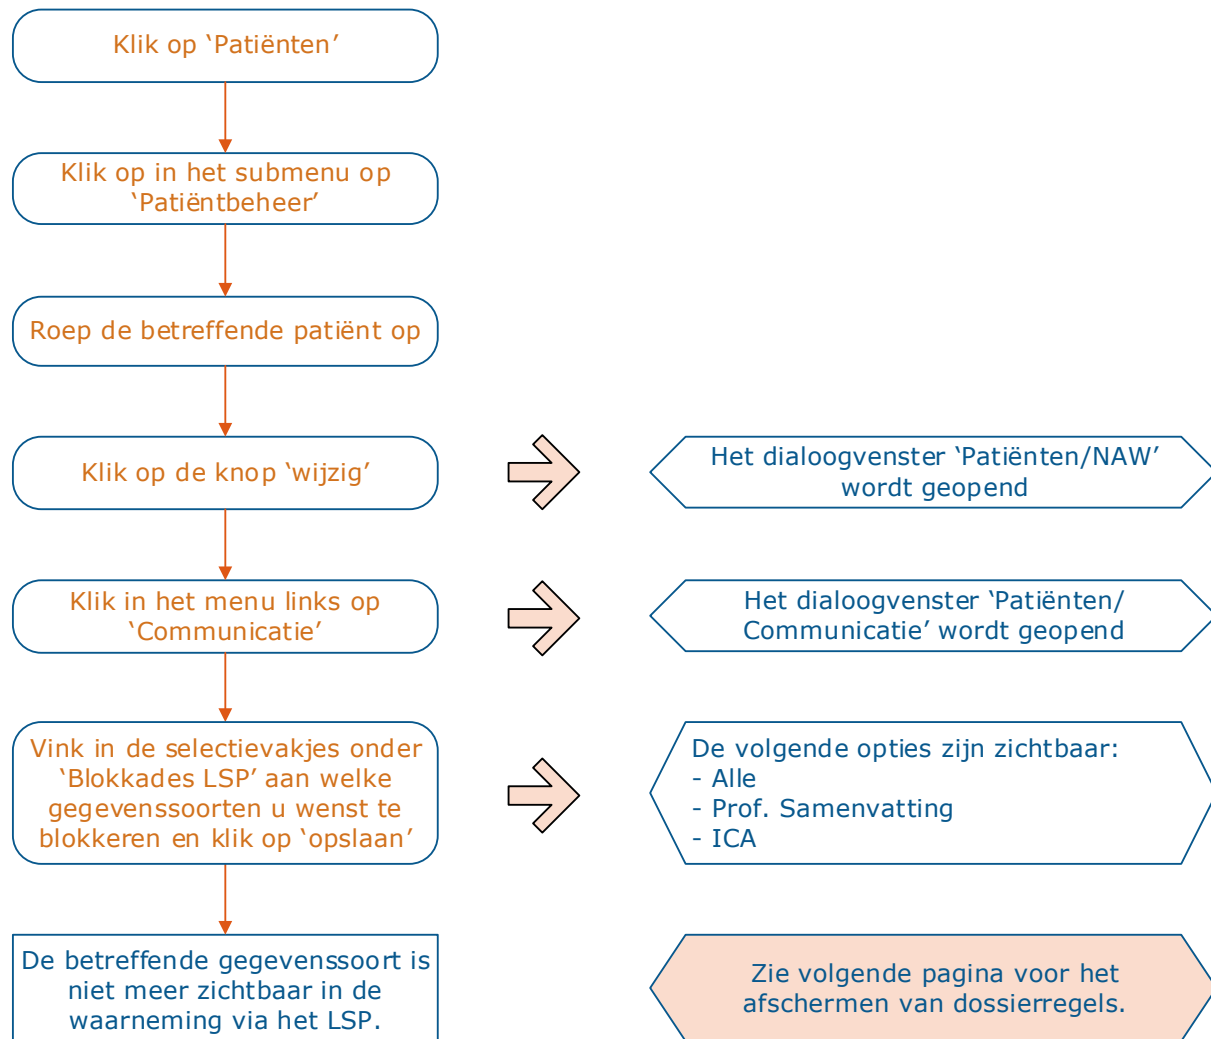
Klik op ‘Patiënten’

Klik op in het submenu op ‘Patiëntbeheer’

Roep de betreffende patiënt op

Klik op de knop ‘wijzig’

Het dialoogvenster ‘Patiënten/NAW’ wordt geopend

Klik in het menu links op ‘Communicatie’

Het dialoogvenster ‘Patiënten/ Communicatie’ wordt geopend

Vink in de selectievakjes onder ‘Blokkades LSP’ aan welke gegevenssoorten u wenst te blokkeren en klik op ‘opslaan’

De volgende opties zijn zichtbaar:
- Alle
- Prof. Samenvatting
- ICA

De betreffende gegevenssoort is niet meer zichtbaar in de waarneming via het LSP.

Zie volgende pagina voor het afschermen van dossierregels.